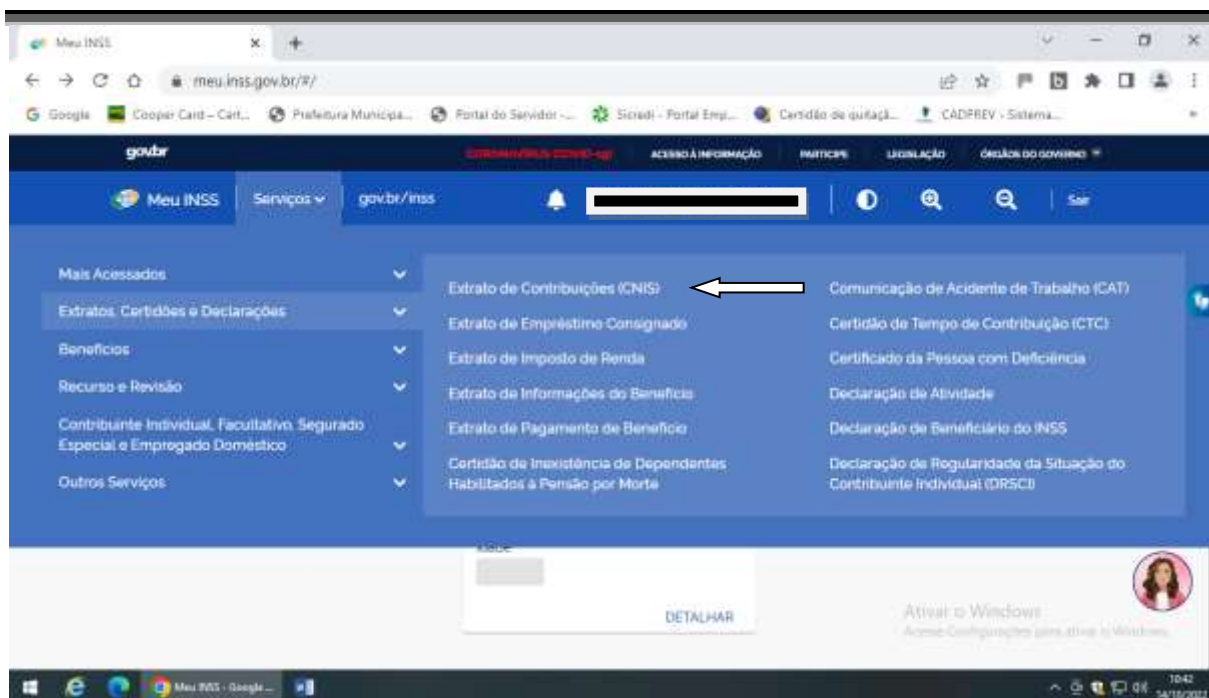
Meu INSS

meu.inss.gov.br/#/

Google Cooper Card – Cart... Prefeitura Municipa... Portal do Servidor -... Sicredi - Portal Emp... Certidão de quitaçã... CADPREV - Sistema...

gov.br CORONAVÍRUS (COVID-19) ACESSO À INFORMAÇÃO PARTICIPE LEGISLAÇÃO ÓRGÃOS DO GOVERNO

Meu INSS Serviços gov.br/inss Sair

Mais Acessados
Extratos, Certidões e Declarações
Benefícios
Recurso e Revisão
Contribuinte Individual, Facultativo, Segurado Especial e Empregado Doméstico
Outros Serviços

Extrato de Contribuições (CNIS)
Extrato de Empréstimo Consignado
Extrato de Imposto de Renda
Extrato de Informações do Benefício
Extrato de Pagamento de Benefício
Certidão de Inexistência de Dependentes Habilitados à Pensão por Morte

Comunicação de Acidente de Trabalho (CAT)
Certidão de Tempo de Contribuição (CTC)
Certificado da Pessoa com Deficiência
Declaração de Atividade
Declaração de Beneficiário do INSS
Declaração de Regularidade da Situação do Contribuinte Individual (DRSCI)

DETALHAR

Ativar o Windows
Acesse Configurações para ativar o Windows.

Meu INSS - Google...

10:42
14/10/2021